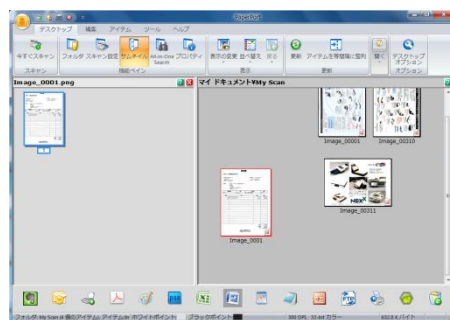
デスクトップ 編集 アイテム ツール ヘルプ

今すぐスキャン フォルダ スキャン設定 サムネイル All-in-One Search プロパティ 表示の変更 並べ替え 拡大 更新 アイテムを等倍幅に整列 開く デスクトップ オプション

スキャン 情報ペイン 表示 更新 オプション

Image_0001.png

マイ ドキュメント¥My Scan

Image_00001

Image_00310

Image_0001

Image_00311

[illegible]